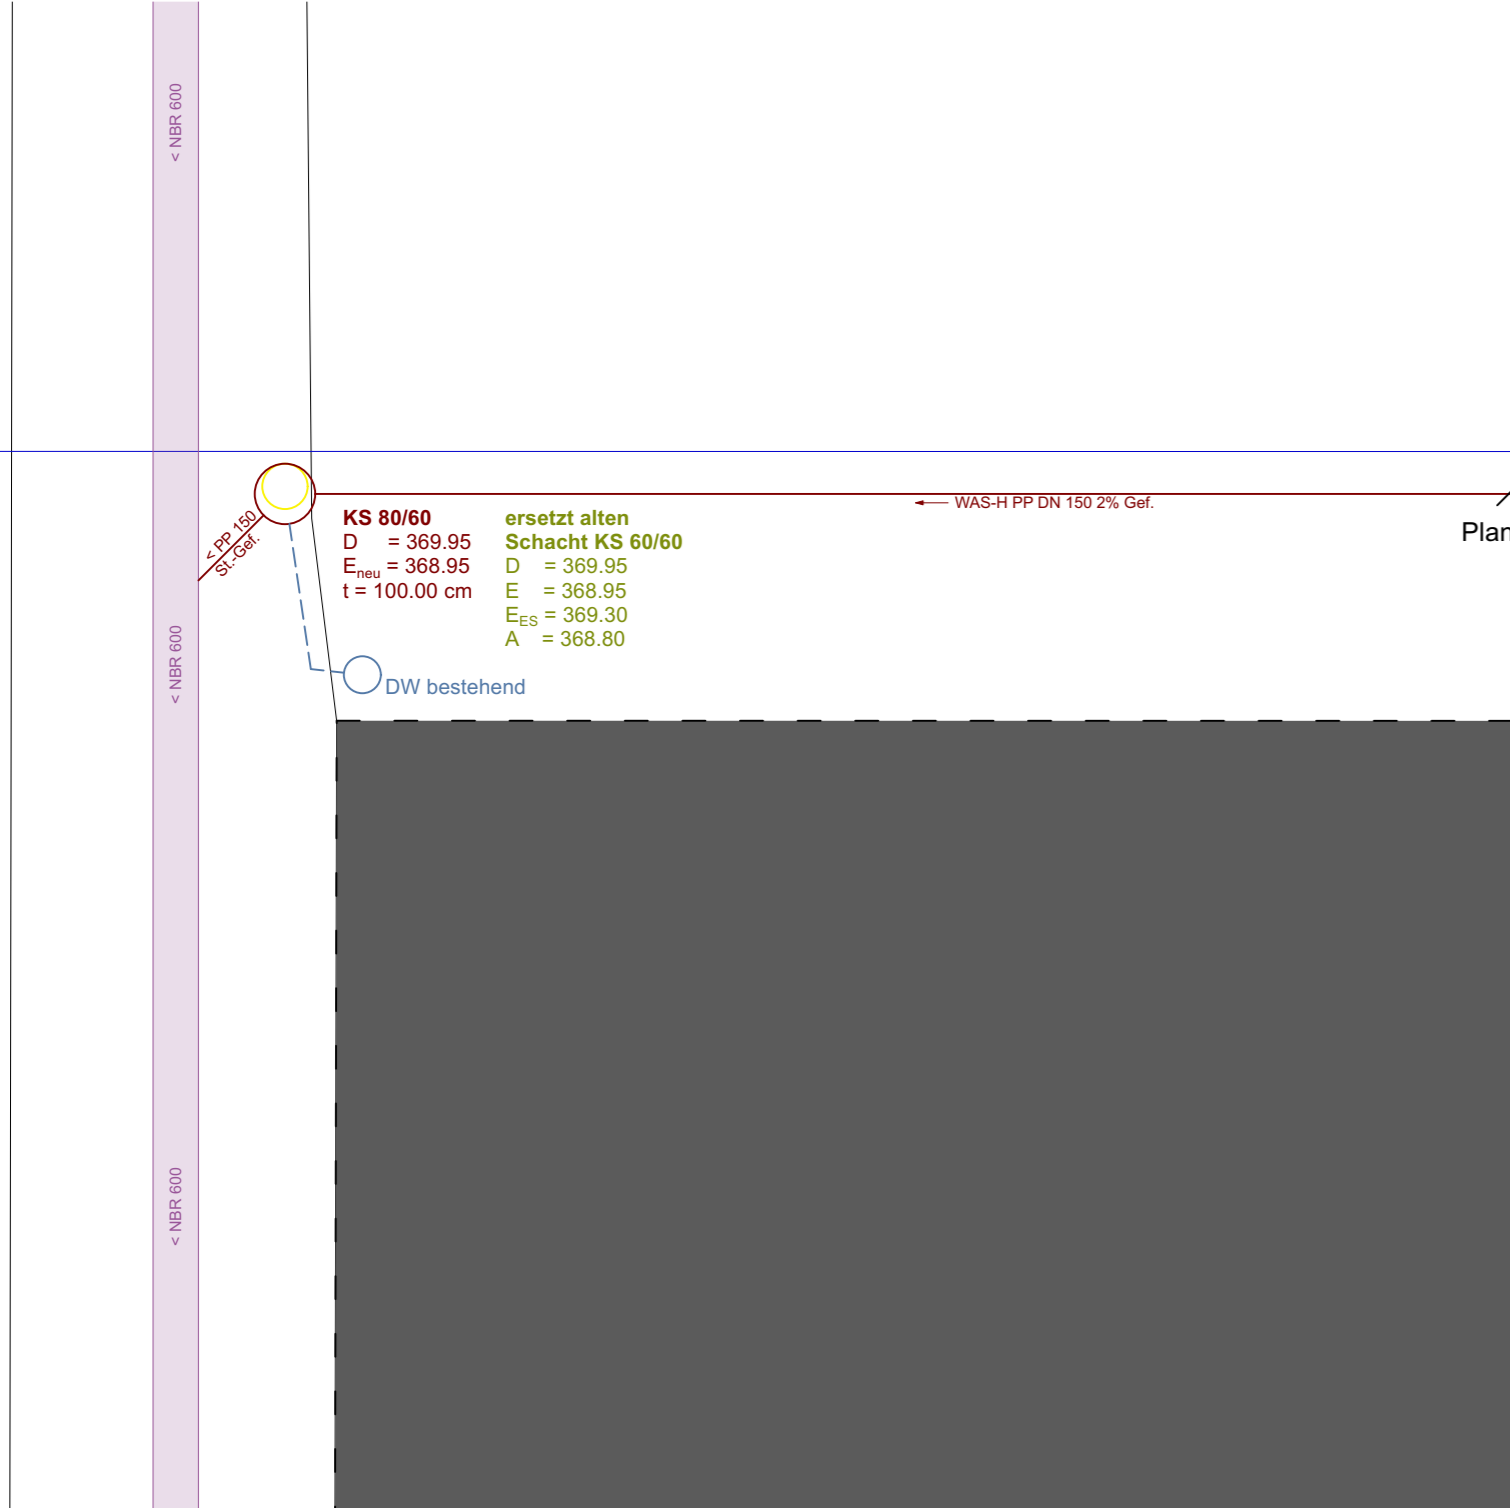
< NBR 600

< NBR 600

< NBR 600

< PP 150
St.-Gef.

WAS-H PP DN 150 2% Gef.

Plan

KS 80/60
D = 369.95
$E_{neu}$ = 368.95
t = 100.00 cm

ersetzt alten
Schacht KS 60/60
D = 369.95
E = 368.95
$E_{ES}$ = 369.30
A = 368.80

DW bestehend